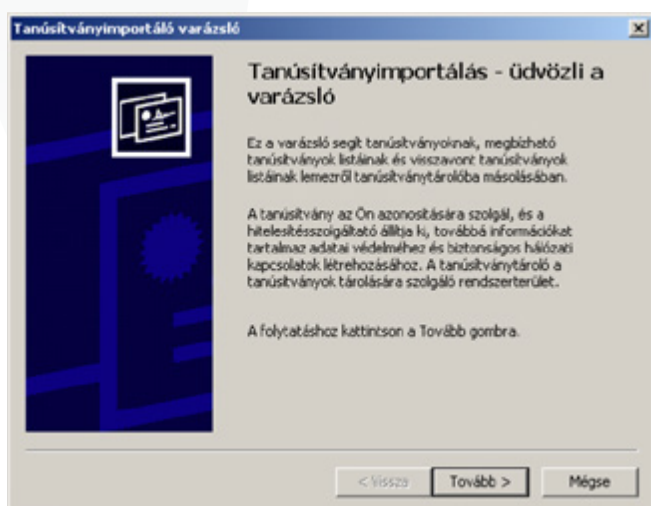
Tanúsítványimportáló varázsló

Tanúsítványimportálás - üdvözli a varázsló

Ez a varázsló segít tanúsítványoinak, megbízható tanúsítványok listáinak és visszavont tanúsítványok listáinak lemezről tanúsítványtárolóba másolásában.

A tanúsítvány az Ön azonosítására szolgál, és a hitelesítésszolgáltató állítja ki, továbbá információkat tartalmaz adatai védelméhez és biztonságos hálózati kapcsolatok létrehozásához. A tanúsítványtároló a tanúsítványok tárolására szolgáló rendszerterület.

A folytatáshoz kattintson a Tovább gombra.

< Vissza | Tovább > | Mégse